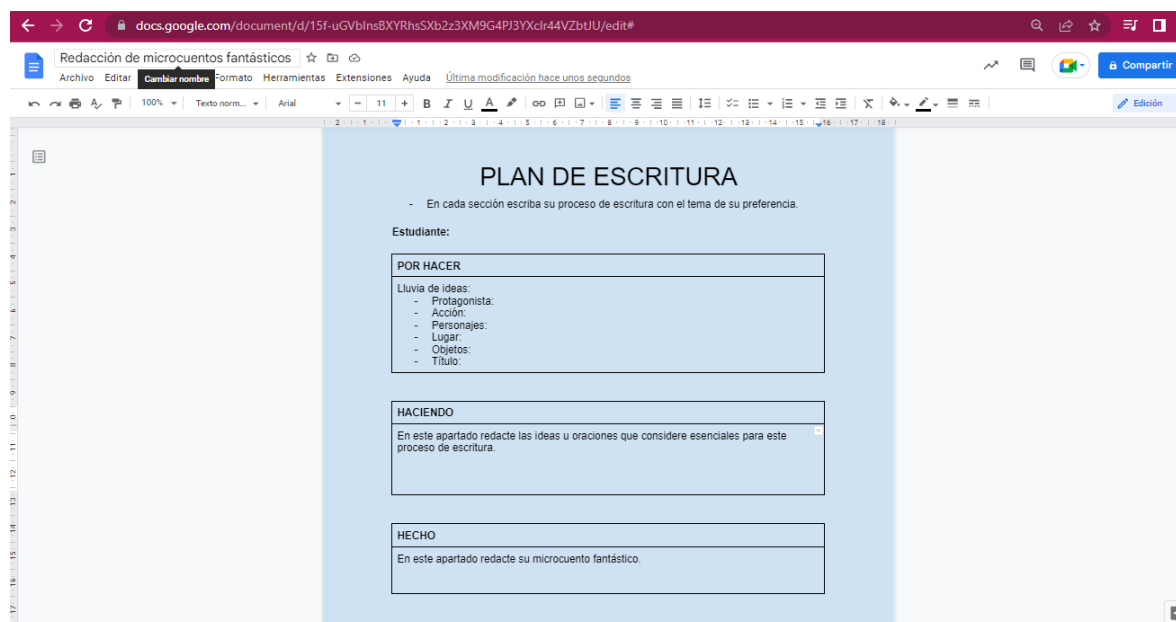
docs.google.com/document/d/15f-uGVbInsBXYRhsSXb2z3XM9G4PJ3YXclr44VZbtJU/edit#

Redacción de microcuentos fantásticos

Archivo Editar Cambiar nombre Formato Herramientas Extensiones Ayuda Última modificación hace unos segundos

Compartir

100% Texto norm... Arial 11 B I U A

Edición

PLAN DE ESCRITURA

- En cada sección escriba su proceso de escritura con el tema de su preferencia.

Estudiante:

| POR HACER |
|---|
| Lluvia de ideas:<br>- Protagonista:<br>- Acción:<br>- Personajes:<br>- Lugar:<br>- Objetos:<br>- Título: |

| HACIENDO |
|---|
| En este apartado redacte las ideas u oraciones que considere esenciales para este proceso de escritura. |

| HECHO |
|---|
| En este apartado redacte su microcuento fantástico. |